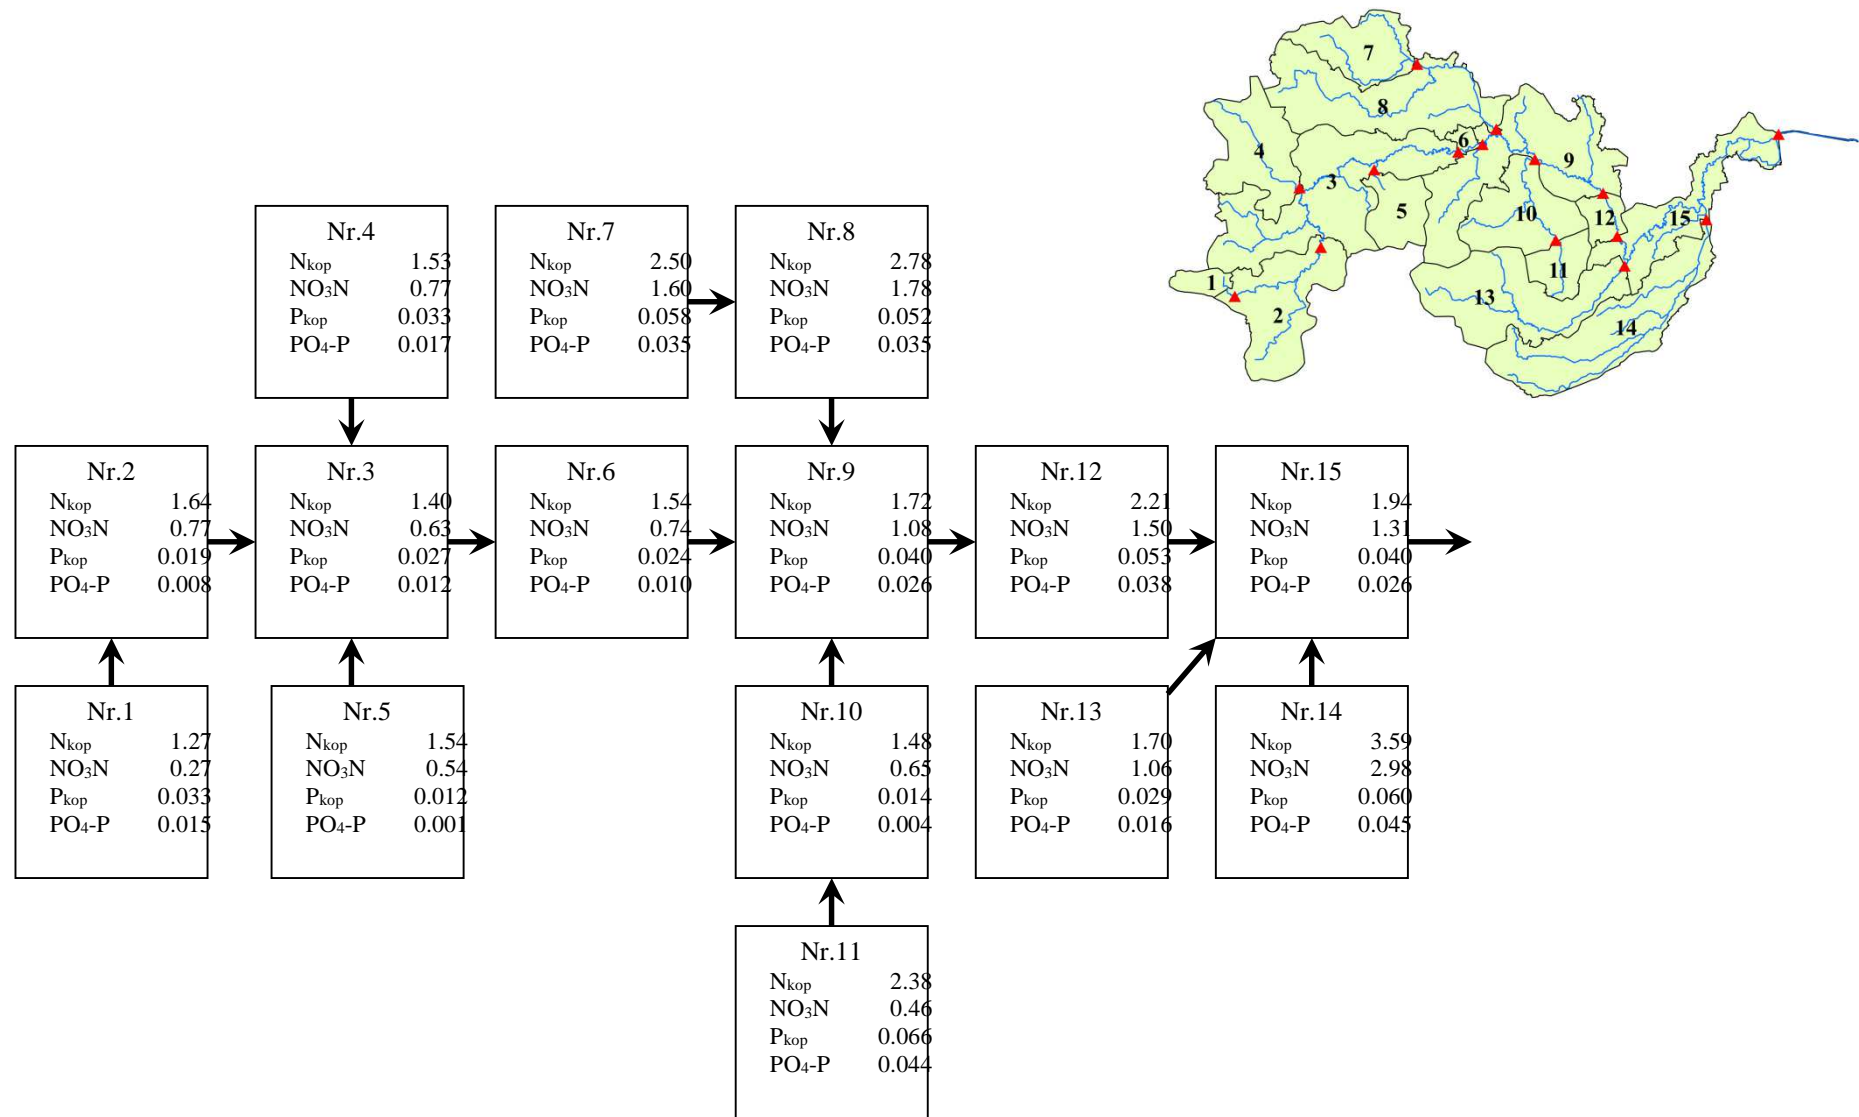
7
8
4
6
9
3
5
10
12
15
1
11
13
2
14

Nr.4
$N_{kop}$ 1.53
$NO_3N$ 0.77
$P_{kop}$ 0.033
$PO_4$-P 0.017

Nr.7
$N_{kop}$ 2.50
$NO_3N$ 1.60
$P_{kop}$ 0.058
$PO_4$-P 0.035

Nr.8
$N_{kop}$ 2.78
$NO_3N$ 1.78
$P_{kop}$ 0.052
$PO_4$-P 0.035

Nr.2
$N_{kop}$ 1.64
$NO_3N$ 0.77
$P_{kop}$ 0.019
$PO_4$-P 0.008

Nr.3
$N_{kop}$ 1.40
$NO_3N$ 0.63
$P_{kop}$ 0.027
$PO_4$-P 0.012

Nr.6
$N_{kop}$ 1.54
$NO_3N$ 0.74
$P_{kop}$ 0.024
$PO_4$-P 0.010

Nr.9
$N_{kop}$ 1.72
$NO_3N$ 1.08
$P_{kop}$ 0.040
$PO_4$-P 0.026

Nr.12
$N_{kop}$ 2.21
$NO_3N$ 1.50
$P_{kop}$ 0.053
$PO_4$-P 0.038

Nr.15
$N_{kop}$ 1.94
$NO_3N$ 1.31
$P_{kop}$ 0.040
$PO_4$-P 0.026

Nr.1
$N_{kop}$ 1.27
$NO_3N$ 0.27
$P_{kop}$ 0.033
$PO_4$-P 0.015

Nr.5
$N_{kop}$ 1.54
$NO_3N$ 0.54
$P_{kop}$ 0.012
$PO_4$-P 0.001

Nr.10
$N_{kop}$ 1.48
$NO_3N$ 0.65
$P_{kop}$ 0.014
$PO_4$-P 0.004

Nr.13
$N_{kop}$ 1.70
$NO_3N$ 1.06
$P_{kop}$ 0.029
$PO_4$-P 0.016

Nr.14
$N_{kop}$ 3.59
$NO_3N$ 2.98
$P_{kop}$ 0.060
$PO_4$-P 0.045

Nr.11
$N_{kop}$ 2.38
$NO_3N$ 0.46
$P_{kop}$ 0.066
$PO_4$-P 0.044